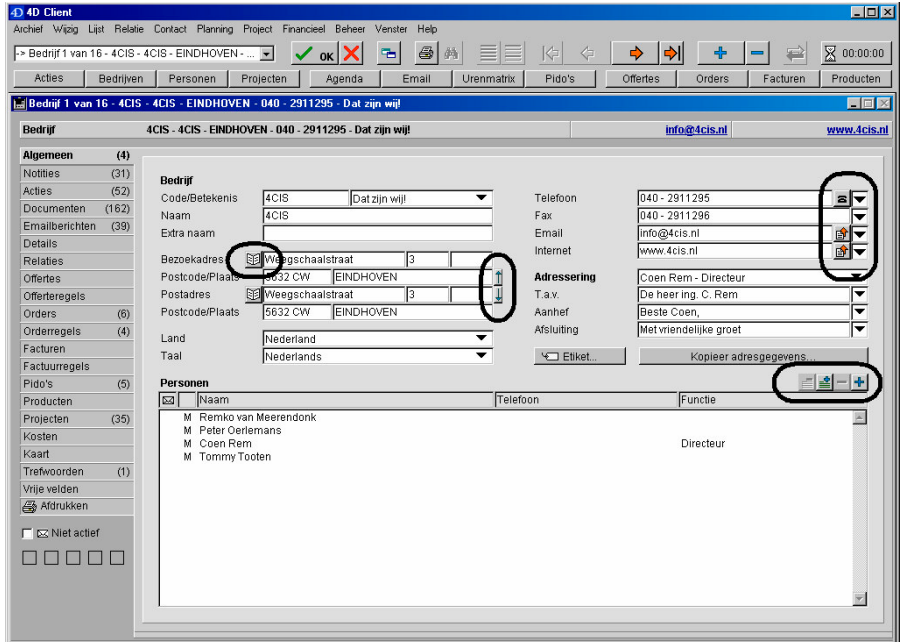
4D Client

Archief Wijzig Lijst Relatie Contact Planning Project Financieel Beheer Venster Help

-> Bedrijf 1 van 16 - 4CIS - 4CIS - EINDHOVEN - ...

OK

00:00:00

Acties | Bedrijven | Personen | Projecten | Agenda | Email | Urenmatrix | Pido's | Offertes | Orders | Facturen | Producten

Bedrijf 1 van 16 - 4CIS - 4CIS - EINDHOVEN - 040 - 2911295 - Dat zijn wij!

Bedrijf 4CIS - 4CIS - EINDHOVEN - 040 - 2911295 - Dat zijn wij! info@4cis.nl www.4cis.nl

Algemeen (4)
Notities (31)
Acties (52)
Documenten (162)
Emailberichten (39)
Details
Relaties
Offertes
Offerteregels
Orders (6)
Orderregels (4)
Facturen
Factuurregels
Pido's (5)
Producten
Projecten (35)
Kosten
Kaart
Trefwoorden (1)
Vrije velden
Afdrukken

Niet actief

Bedrijf

Code/Betekenis 4CIS Dat zijn wij!
Naam 4CIS
Extra naam
Bezoekadres Weegschaalstraat 3
Postcode/Plaats 5632 CW EINDHOVEN
Postadres Weegschaalstraat 3
Postcode/Plaats 5632 CW EINDHOVEN
Land Nederland
Taal Nederlands

Telefoon 040 - 2911295
Fax 040 - 2911296
Email info@4cis.nl
Internet www.4cis.nl
Adressering Coen Rem - Directeur
T.a.v. De heer ing. C. Rem
Aanhef Beste Coen,
Afsluiting Met vriendelijke groet

Etiket... Kopieer adresgegevens...

Personen

| | Naam | Telefoon | Functie |
|---|---|---|---|
| M | Remko van Meerendonk | | |
| M | Peter Oerlemans | | |
| M | Coen Rem | | Directeur |
| M | Tommy Tooten | | |